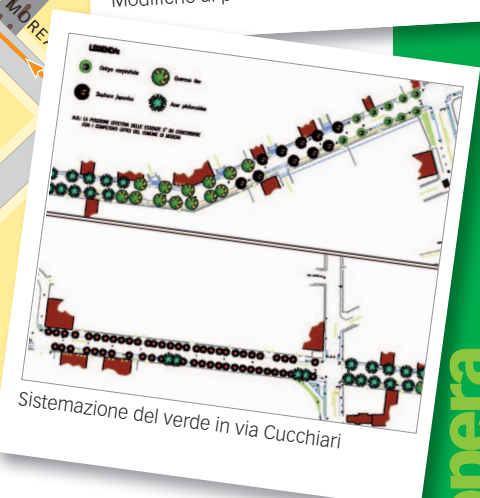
Modifiche di p

MORE

LEGENDA:

Celtys occidentalis

Quercus ilex

Sophora japonica

Acer platanoides

N.B.: LA POSIZIONE EFFETTIVA DELLE ESSENZE E' DA CONCORDARE CON I COMPETENTI UFFICI DEL COMUNE DI MODENA

Sistemazione del verde in via Cucchiari

opera